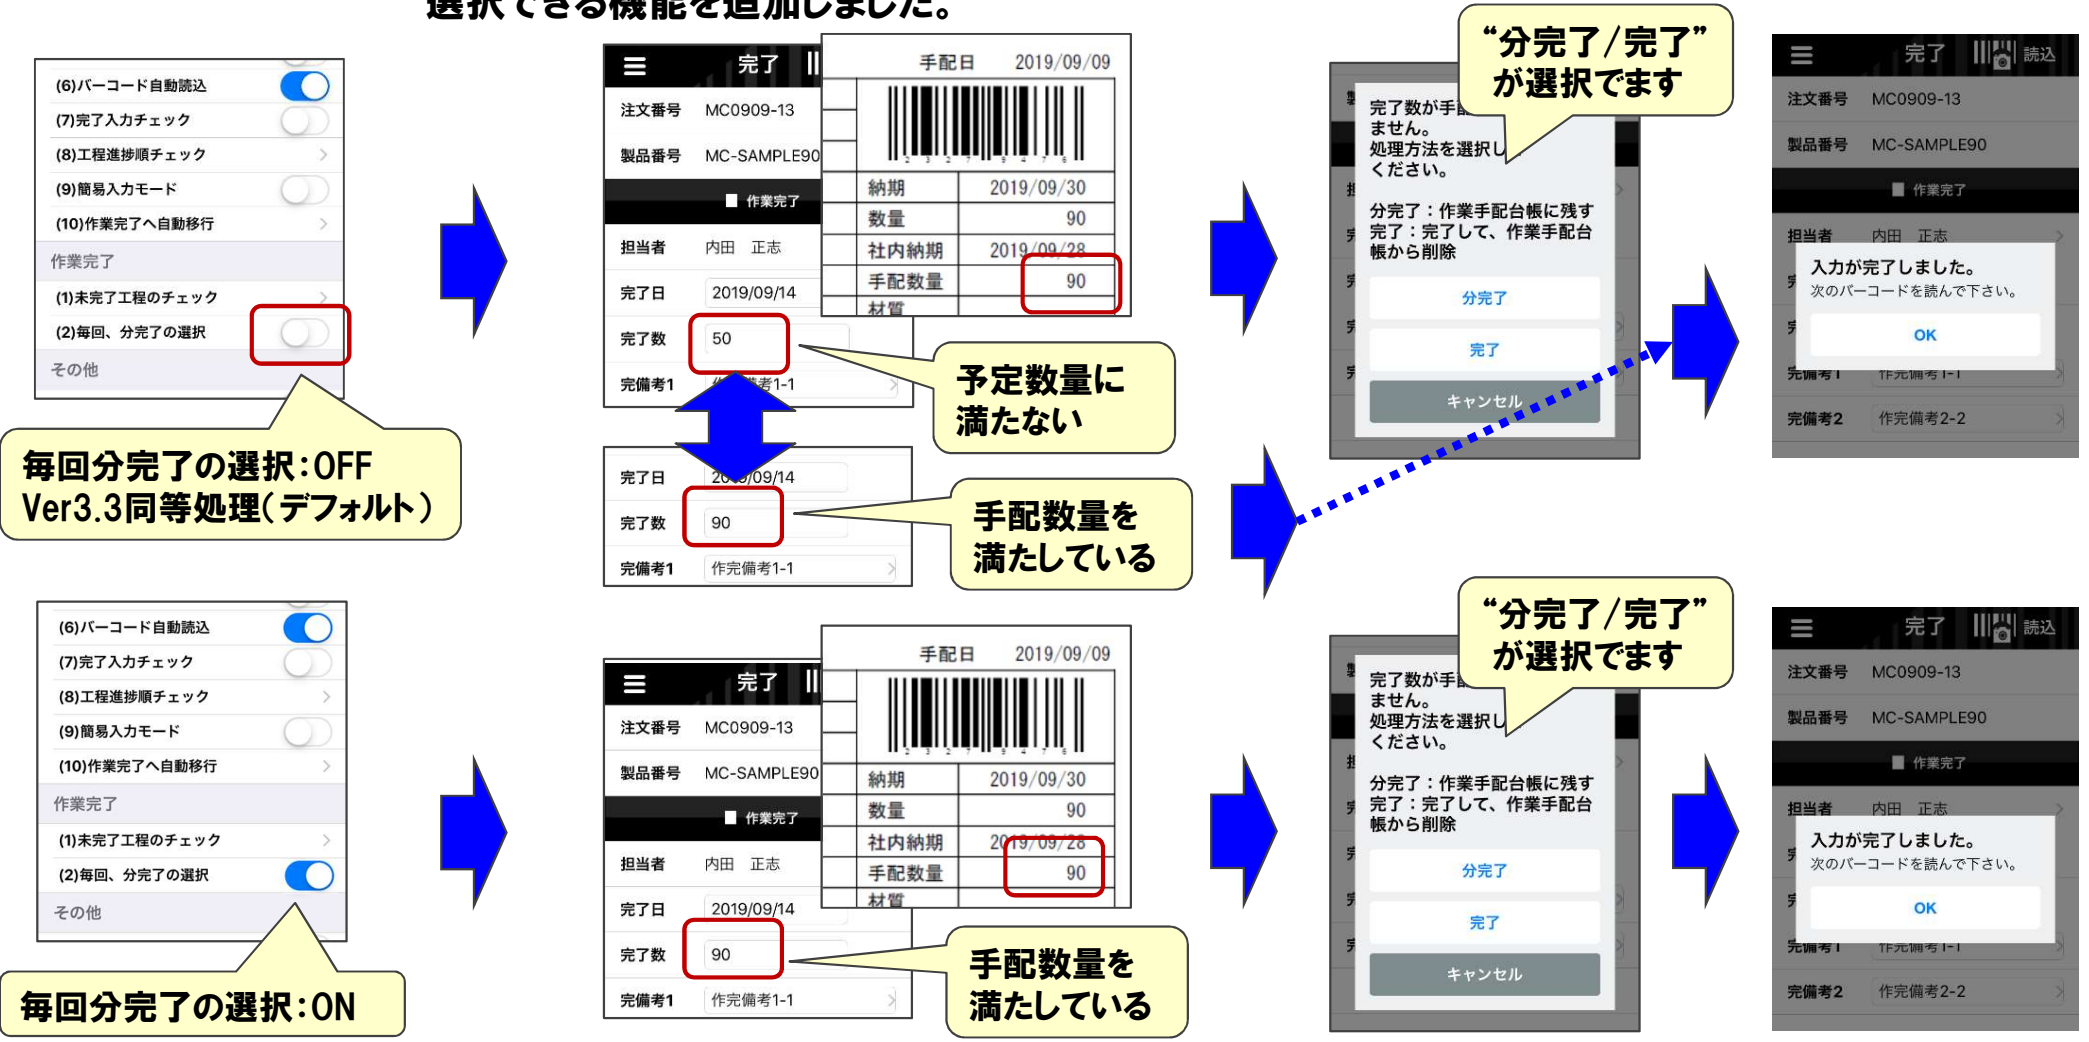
選択できる機能を追加しました。

(6)バーコード自動読込
(7)完了入力チェック
(8)工程進捗順チェック
(9)簡易入力モード
(10)作業完了へ自動移行
作業完了
(1)未完了工程のチェック
(2)毎回、分完了の選択
その他

毎回分完了の選択:OFF
Ver3.3同等処理(デフォルト)

完了
注文番号 MC0909-13
製品番号 MC-SAMPLE90
作業完了
担当者 内田 正志
完了日 2019/09/14
完了数 50
完備考1 作完備考1-1

| 手配日 | 2019/09/09 |
|---|---|
| 納期 | 2019/09/30 |
| 数量 | 90 |
| 社内納期 | 2019/09/28 |
| 手配数量 | 90 |
| 材質 | |

予定数量に満たない

完了日 2019/09/14
完了数 90
完備考1 作完備考1-1

手配数量を満たしている

“分完了/完了”が選択です

完了数が手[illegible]ません。
処理方法を選択し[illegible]ください。
分完了：作業手配台帳に残す
完了：完了して、作業手配台帳から削除
分完了
完了
キャンセル

完了 読込
注文番号 MC0909-13
製品番号 MC-SAMPLE90
作業完了
担当者 内田 正志
入力が完了しました。
次のバーコードを読んで下さい。
OK
完備考2 作完備考2-2

(6)バーコード自動読込
(7)完了入力チェック
(8)工程進捗順チェック
(9)簡易入力モード
(10)作業完了へ自動移行
作業完了
(1)未完了工程のチェック
(2)毎回、分完了の選択
その他

毎回分完了の選択:ON

完了
注文番号 MC0909-13
製品番号 MC-SAMPLE90
作業完了
担当者 内田 正志
完了日 2019/09/14
完了数 90
完備考1 作完備考1-1

| 手配日 | 2019/09/09 |
|---|---|
| 納期 | 2019/09/30 |
| 数量 | 90 |
| 社内納期 | 2019/09/28 |
| 手配数量 | 90 |
| 材質 | |

手配数量を満たしている

“分完了/完了”が選択です

完了数が手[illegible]ません。
処理方法を選択し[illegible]ください。
分完了：作業手配台帳に残す
完了：完了して、作業手配台帳から削除
分完了
完了
キャンセル

完了 読込
注文番号 MC0909-13
製品番号 MC-SAMPLE90
作業完了
担当者 内田 正志
入力が完了しました。
次のバーコードを読んで下さい。
OK
完備考2 作完備考2-2